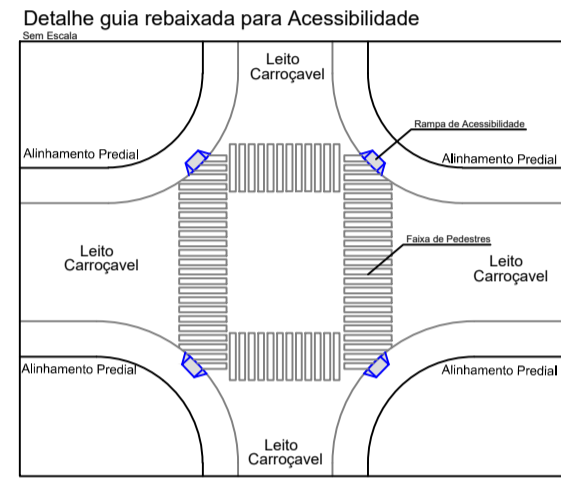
Detalhe guia rebaixada para Acessibilidade
Sem Escala

Leito Carroçavel

Rampa de Acessibilidade

Alinhamento Predial

Alinhamento Predial

Leito Carroçavel

Faixa de Pedestres

Leito Carroçavel

Alinhamento Predial

Alinhamento Predial

Leito Carroçavel